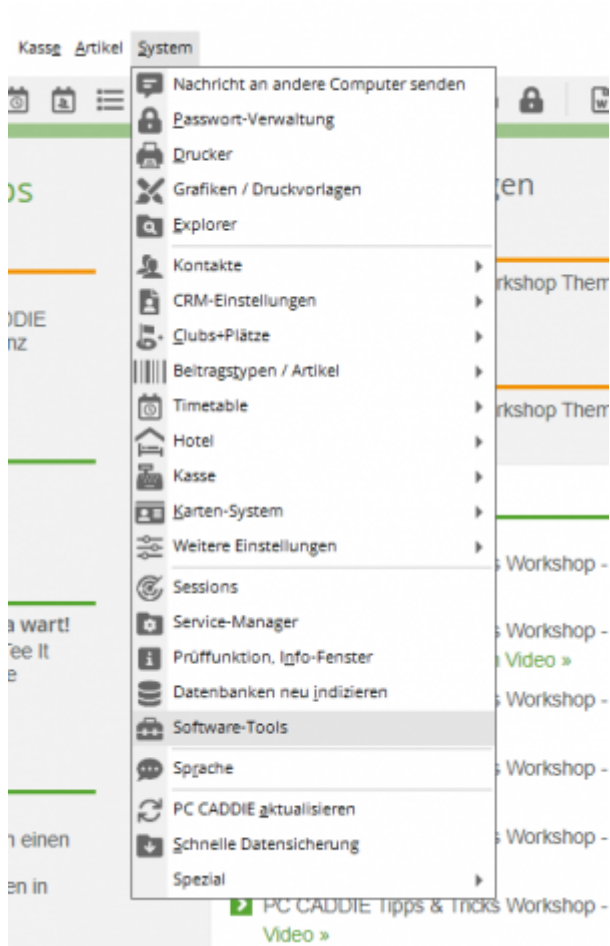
Kasse Artikel System

Nachricht an andere Computer senden
Passwort-Verwaltung
Drucker
Grafiken / Druckvorlagen
Explorer
Kontakte
CRM-Einstellungen
Clubs+Plätze
Beitragstypen / Artikel
Timetable
Hotel
Kasse
Karten-System
Weitere Einstellungen
Sessions
Service-Manager
Prüffunktion, Info-Fenster
Datenbanken neu indizieren
Software-Tools
Sprache
PC CADDIE aktualisieren
Schnelle Datensicherung
Spezial

os
DDIE
nz
a wart!
Tee It
e
n einen
en in

gen
rkshop Them
rkshop Them
s Workshop -
s Workshop -
Video »
s Workshop -
s Workshop -
s Workshop -
PC CADDIE Tipps & Tricks Workshop -
Video »